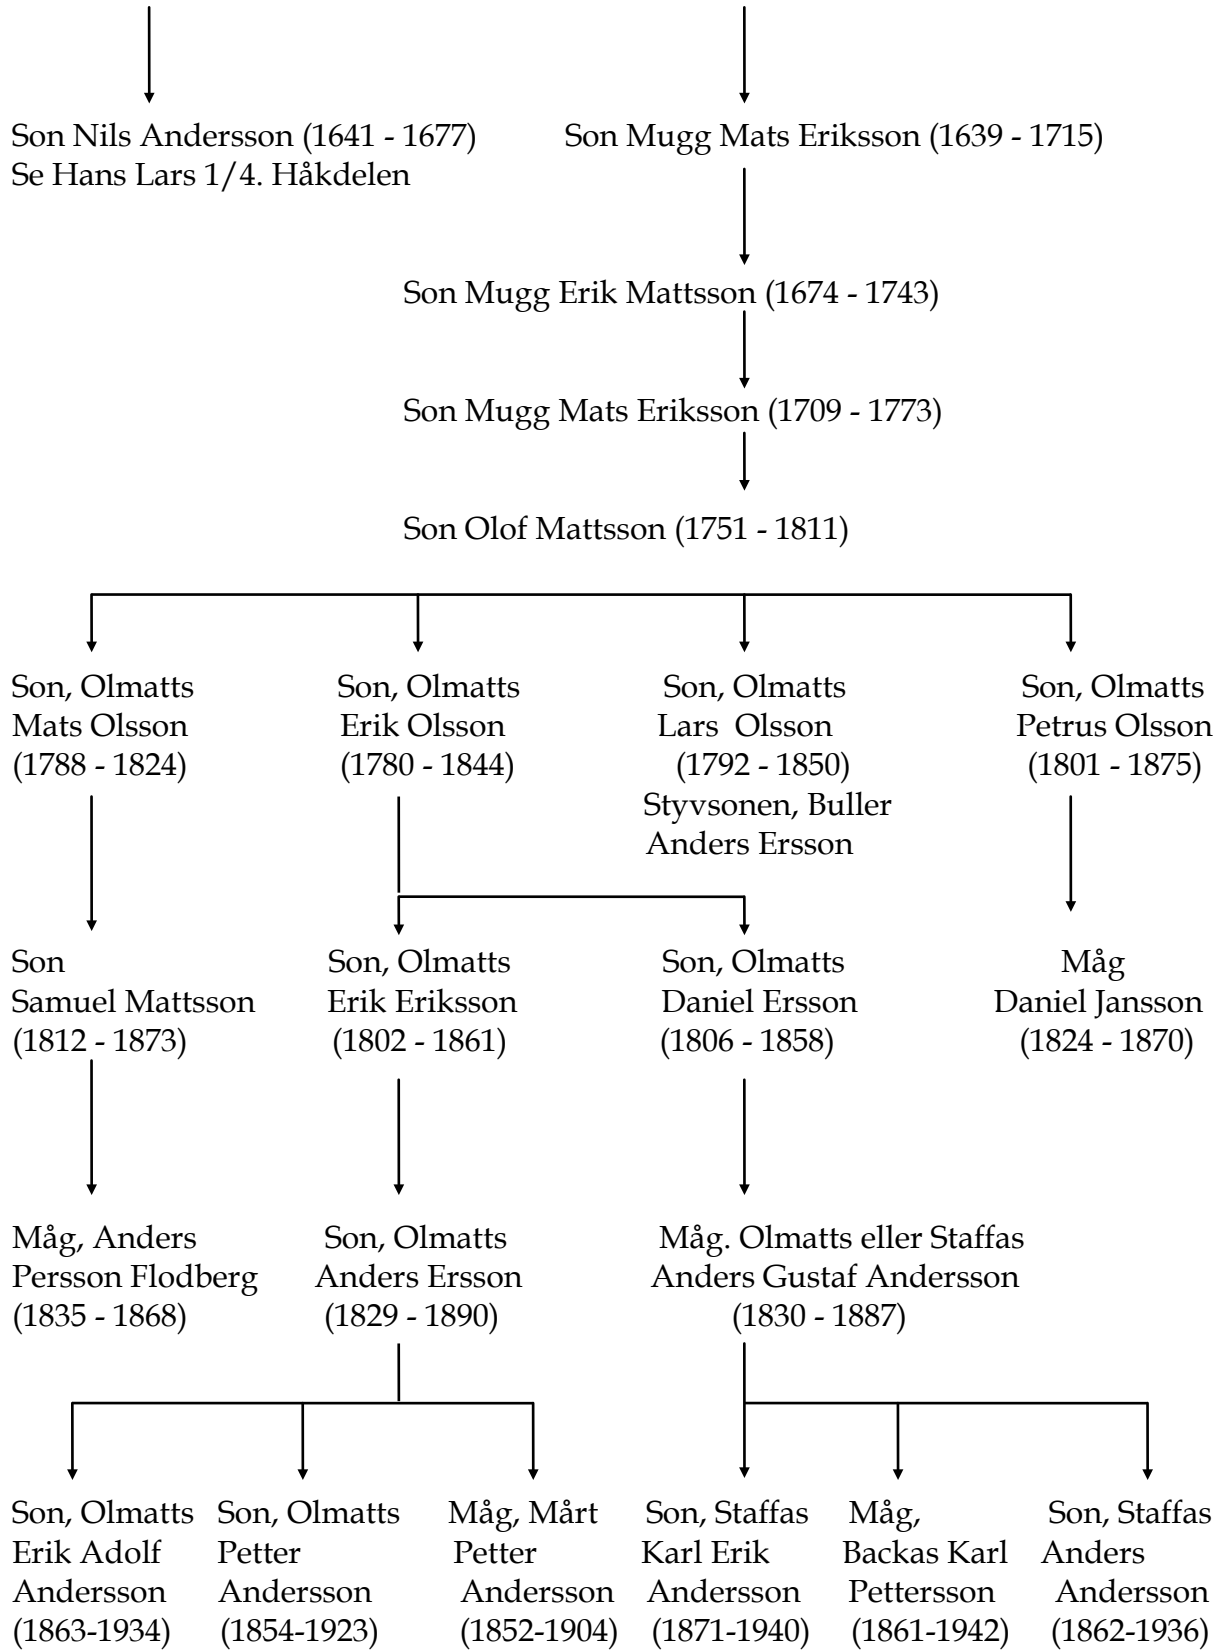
Son Nils Andersson (1641 - 1677)
Se Hans Lars 1/4. Håkdelen

Son Mugg Mats Eriksson (1639 - 1715)

Son Mugg Erik Mattsson (1674 - 1743)

Son Mugg Mats Eriksson (1709 - 1773)

Son Olof Mattsson (1751 - 1811)

Son, Olmatts
Mats Olsson
(1788 - 1824)

Son, Olmatts
Erik Olsson
(1780 - 1844)

Son, Olmatts
Lars Olsson
(1792 - 1850)
Styvsonen, Buller
Anders Ersson

Son, Olmatts
Petrus Olsson
(1801 - 1875)

Son
Samuel Mattsson
(1812 - 1873)

Son, Olmatts
Erik Eriksson
(1802 - 1861)

Son, Olmatts
Daniel Ersson
(1806 - 1858)

Måg
Daniel Jansson
(1824 - 1870)

Måg, Anders
Persson Flodberg
(1835 - 1868)

Son, Olmatts
Anders Ersson
(1829 - 1890)

Måg. Olmatts eller Staffas
Anders Gustaf Andersson
(1830 - 1887)

Son, Olmatts
Erik Adolf
Andersson
(1863-1934)

Son, Olmatts
Petter
Andersson
(1854-1923)

Måg, Mårt
Petter
Andersson
(1852-1904)

Son, Staffas
Karl Erik
Andersson
(1871-1940)

Måg,
Backas Karl
Pettersson
(1861-1942)

Son, Staffas
Anders
Andersson
(1862-1936)